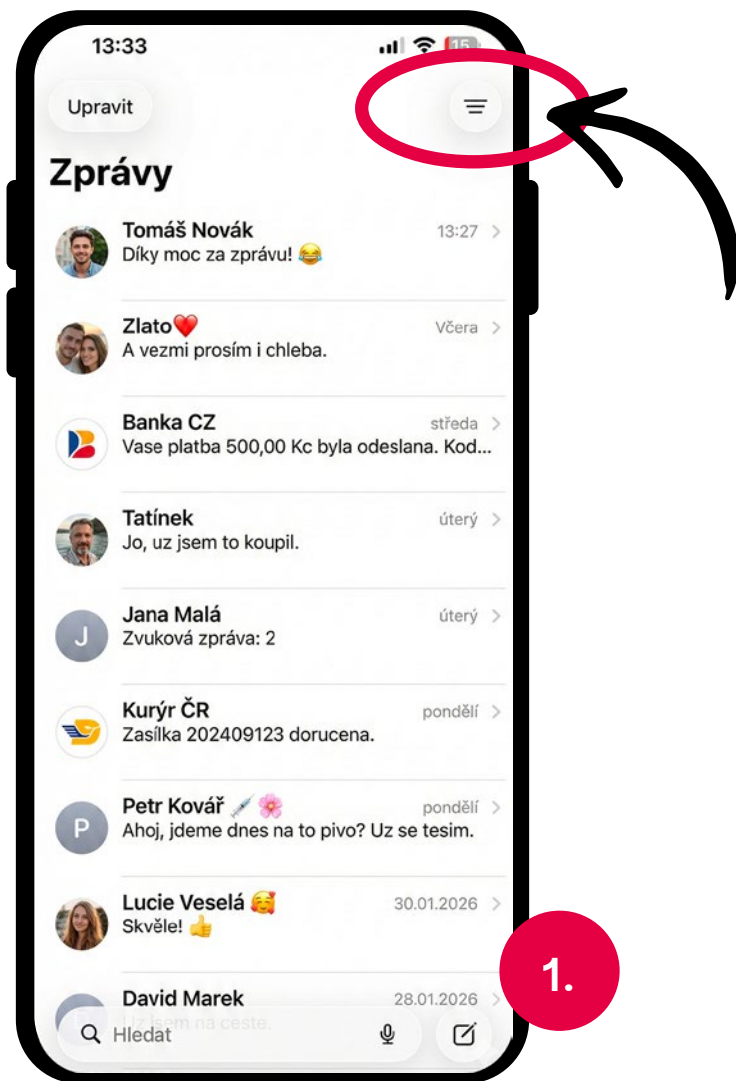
13:33

15

Upravit

Zprávy

Tomáš Novák 13:27
Díky moc za zprávu! 😂

Zlato❤️ Včera
A vezmi prosím i chleba.

Banka CZ středa
Vase platba 500,00 Kc byla odeslana. Kod...

Tatínek úterý
Jo, uz jsem to koupil.

J
Jana Malá úterý
Zvuková zpráva: 2

Kurýr ČR pondělí
Zasílka 202409123 dorucena.

P
Petr Kovář 💉🌸 pondělí
Ahoj, jdeme dnes na to pivo? Uz se tesim.

Lucie Veselá 🥰 30.01.2026
Skvěle! 👍

David Marek 28.01.2026
Uz jsem na ceste.

1.

Hledat